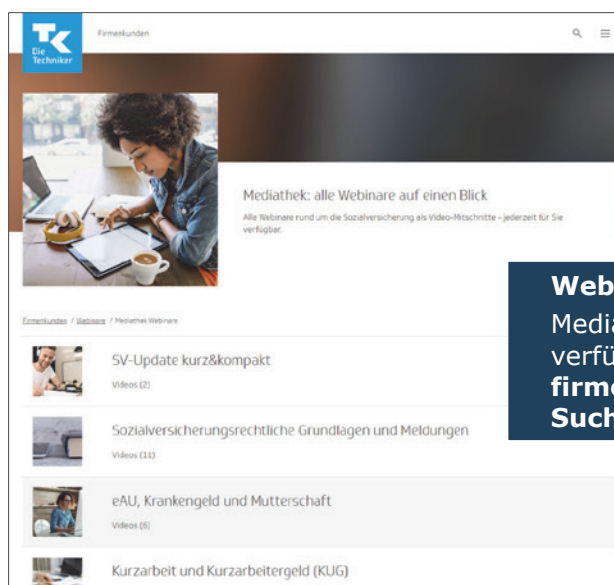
TK Die Techniker

Firmenkunden

Mediathek: alle Webinare auf einen Blick

Alle Webinare rund um die Sozialversicherung als Video-Mitschnitte - jederzeit für Sie verfügbar.

Firmenkunden / Webinare / Mediathek Webinare

SV-Update kurz&kompakt

Videos (2)

Sozialversicherungsrechtliche Grundlagen und Meldungen

Videos (11)

eAU, Krankengeld und Mutterschaft

Videos (6)

Kurzarbeit und Kurzarbeitergeld (KUG)

Web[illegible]
Media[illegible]
verfü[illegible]
firm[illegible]
Such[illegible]